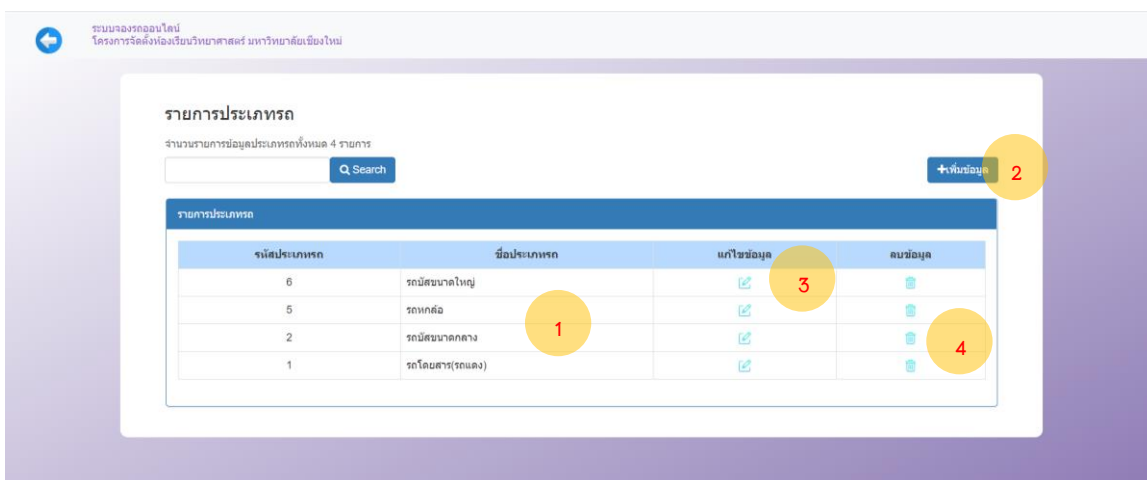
ระบบจองรถออนไลน์
โครงการจัดตั้งห้องเรียนวิทยาศาสตร์ มหาวิทยาลัยเชียงใหม่

รายการประเภทรถ

จำนวนรายการข้อมูลประเภทรถทั้งหมด 4 รายการ

Search

+เพิ่มข้อมูล

2

รายการประเภทรถ

| รหัสประเภทรถ | ชื่อประเภทรถ | แก้ไขข้อมูล | ลบข้อมูล |
|---|---|---|---|
| 6 | รถบัสขนาดใหญ่ | | |
| 5 | รถหกล้อ | | |
| 2 | รถบัสขนาดกลาง | | |
| 1 | รถโดยสาร(รถแดง) | | |

1

3

4